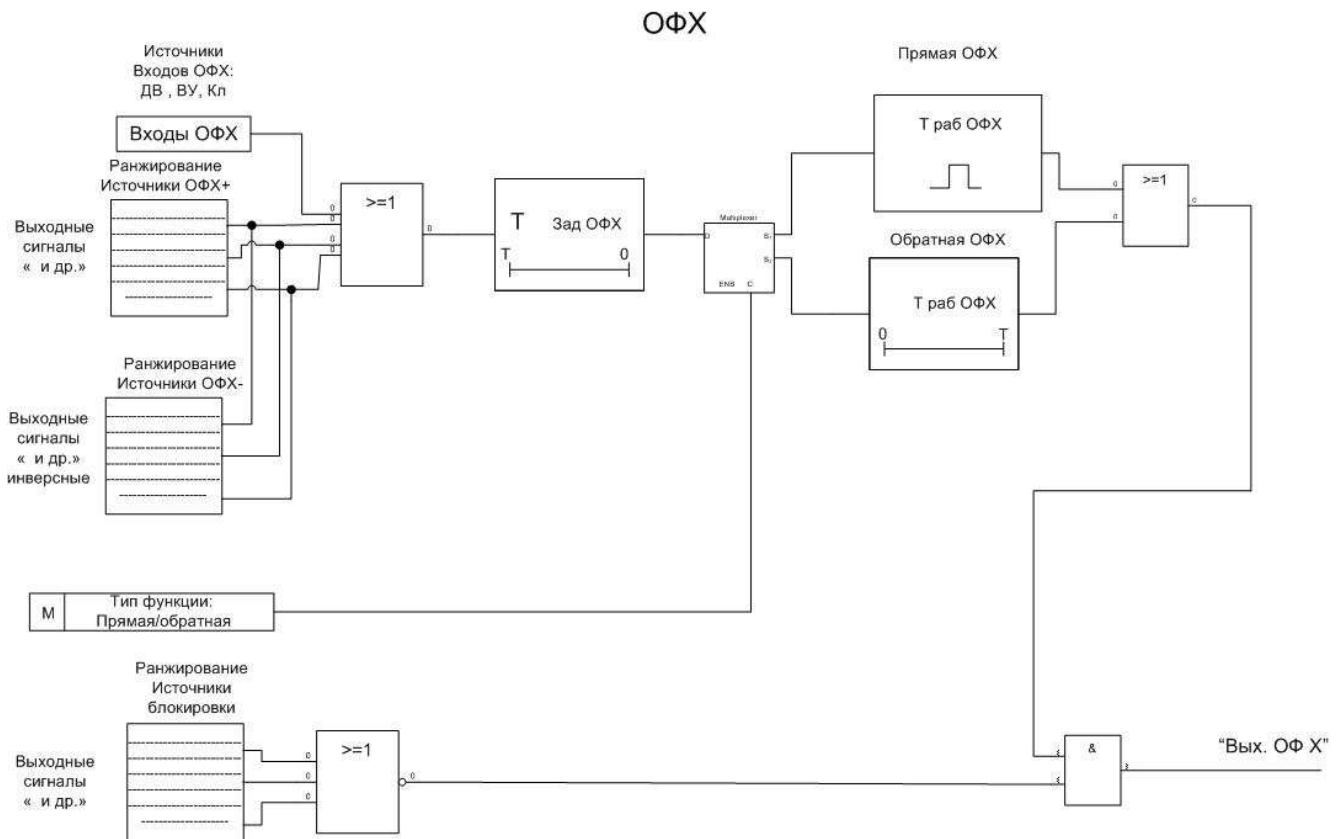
ОФХ

Источники Входов ОФХ: ДВ , ВУ, Кл

Входы ОФХ

Ранжирование Источники ОФХ+

Выходные сигналы « и др.»

Ранжирование Источники ОФХ-

Выходные сигналы « и др.» инверсные

>=1

T

Зад ОФХ

T

0

Multiplexer

D

S

S

ENB

C

Прямая ОФХ

T раб ОФХ

Обратная ОФХ

T раб ОФХ

0

T

>=1

M

Тип функции: Прямая/обратная

Ранжирование Источники блокировки

Выходные сигналы « и др.»

>=1

&

"Вых. ОФ Х"